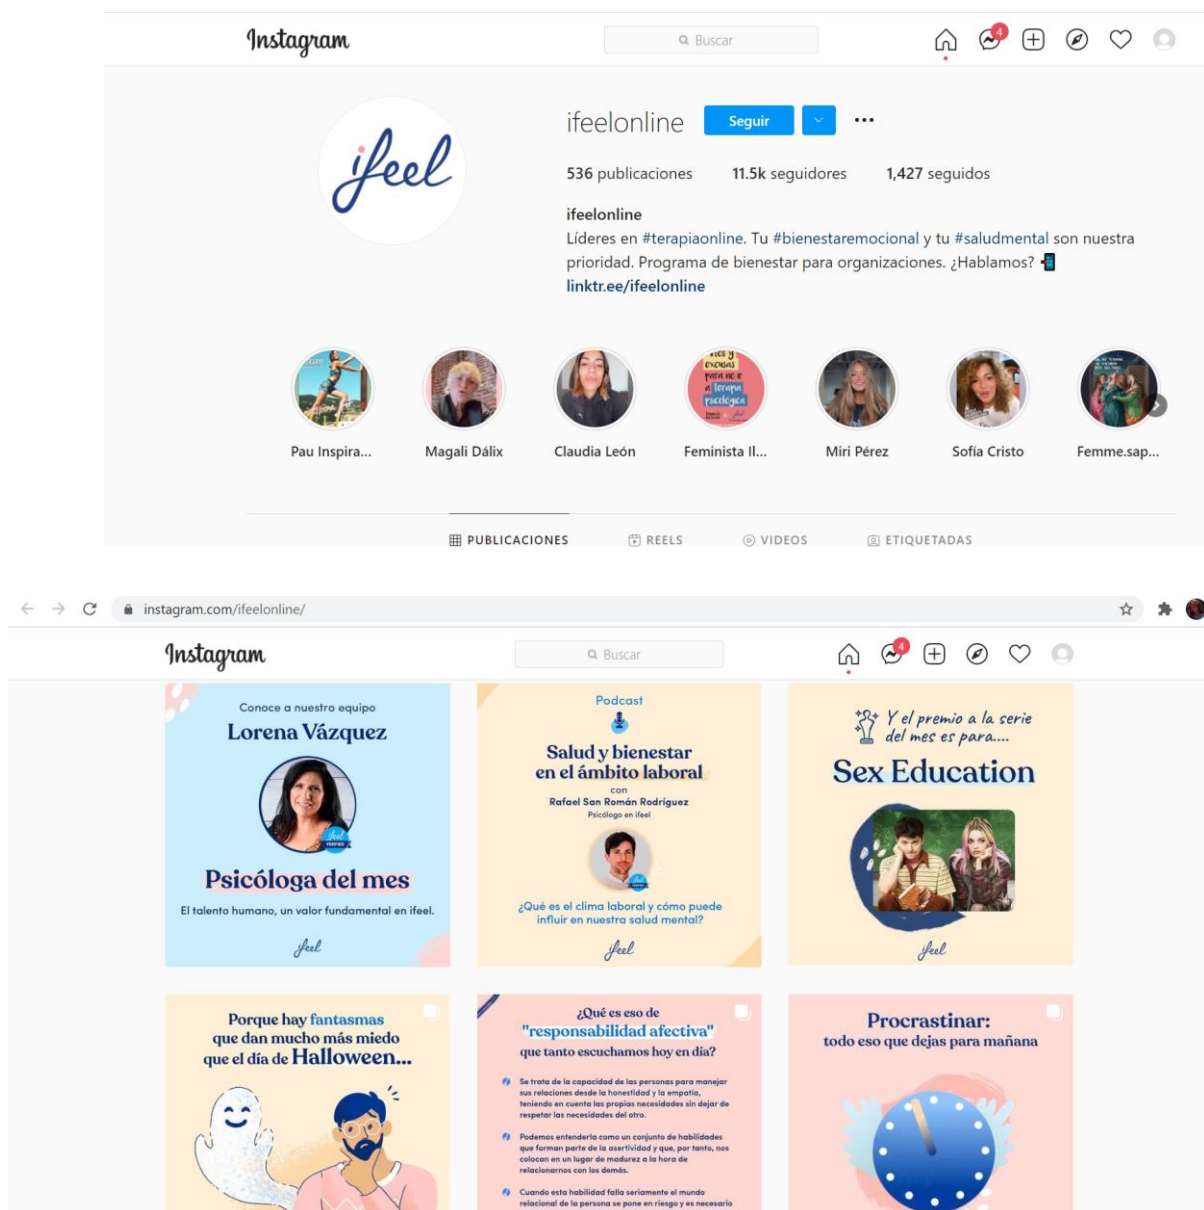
Instagram

Buscar

4

ifeel

ifeelonline Seguir ...

536 publicaciones 11.5k seguidores 1,427 seguidos

ifeelonline
Líderes en #terapiaonline. Tu #bienestaremocional y tu #saludmental son nuestra prioridad. Programa de bienestar para organizaciones. ¿Hablamos?
linktr.ee/ifeelonline

Pau Inspira... Magali Dálix Claudia León Feminista Il... Miri Pérez Sofía Cristo Femme.sap...

PUBLICACIONES REELS VIDEOS ETIQUETADAS

instagram.com/ifeelonline/

Instagram

Buscar

4

Conoce a nuestro equipo
Lorena Vázquez
Psicóloga del mes
El talento humano, un valor fundamental en ifeel.
ifeel

Podcast
Salud y bienestar en el ámbito laboral
con
Rafael San Román Rodríguez
Psicólogo en ifeel
¿Qué es el clima laboral y cómo puede influir en nuestra salud mental?
ifeel

Y el premio a la serie del mes es para....
Sex Education
ifeel

Porque hay fantasmas que dan mucho más miedo que el día de Halloween...

¿Qué es eso de "responsabilidad afectiva" que tanto escuchamos hoy en día?
Se trata de la capacidad de las personas para manejar sus relaciones desde la honestidad y la empatía, teniendo en cuenta las propias necesidades sin dejar de respetar las necesidades del otro.
Podemos entenderla como un conjunto de habilidades que forman parte de la asertividad y que, por tanto, nos colocan en un lugar de madurez a la hora de relacionarnos con los demás.
Cuando esta habilidad falla seriamente el mundo relacional de la persona se pone en riesgo y es necesario

Procrastinar:
todo eso que dejas para mañana